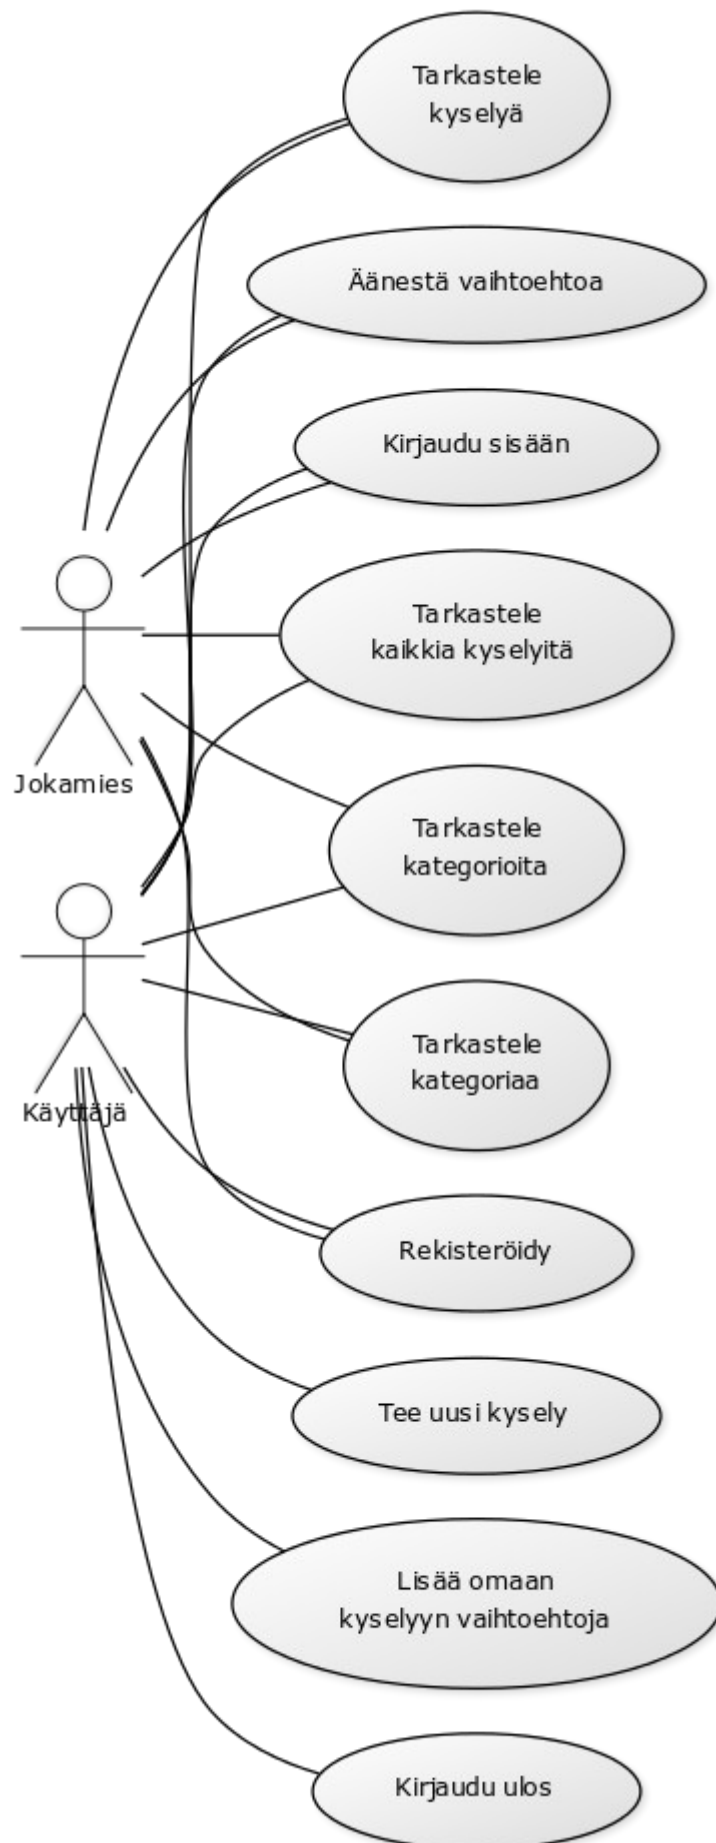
Tarkastele kyselyä

Äänestä vaihtoehtoa

Kirjaudu sisään

Tarkastele kaikkia kyselyitä

Jokamies

Tarkastele kategorioita

Tarkastele kategoriaa

Käyttäjä

Rekisteröidy

Tee uusi kysely

Lisää omaan kyselyyn vaihtoehtoja

Kirjaudu ulos